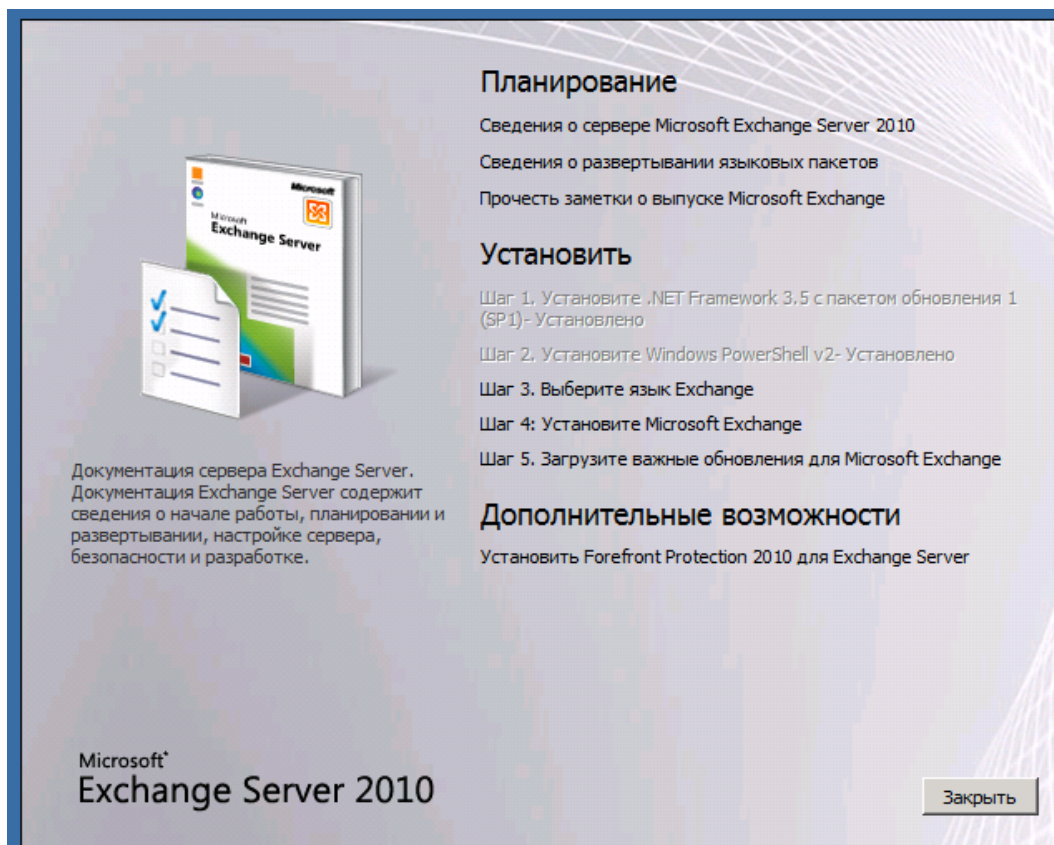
Microsoft
Microsoft
Exchange Server

Планирование

Сведения о сервере Microsoft Exchange Server 2010

Сведения о развертывании языковых пакетов

Прочесть заметки о выпуске Microsoft Exchange

Установить

Шаг 1. Установите .NET Framework 3.5 с пакетом обновления 1 (SP1)- Установлено

Шаг 2. Установите Windows PowerShell v2- Установлено

Шаг 3. Выберите язык Exchange

Шаг 4: Установите Microsoft Exchange

Шаг 5. Загрузите важные обновления для Microsoft Exchange

Дополнительные возможности

Установить Forefront Protection 2010 для Exchange Server

Документация сервера Exchange Server. Документация Exchange Server содержит сведения о начале работы, планировании и развертывании, настройке сервера, безопасности и разработке.

Microsoft
Exchange Server 2010

Закрыть